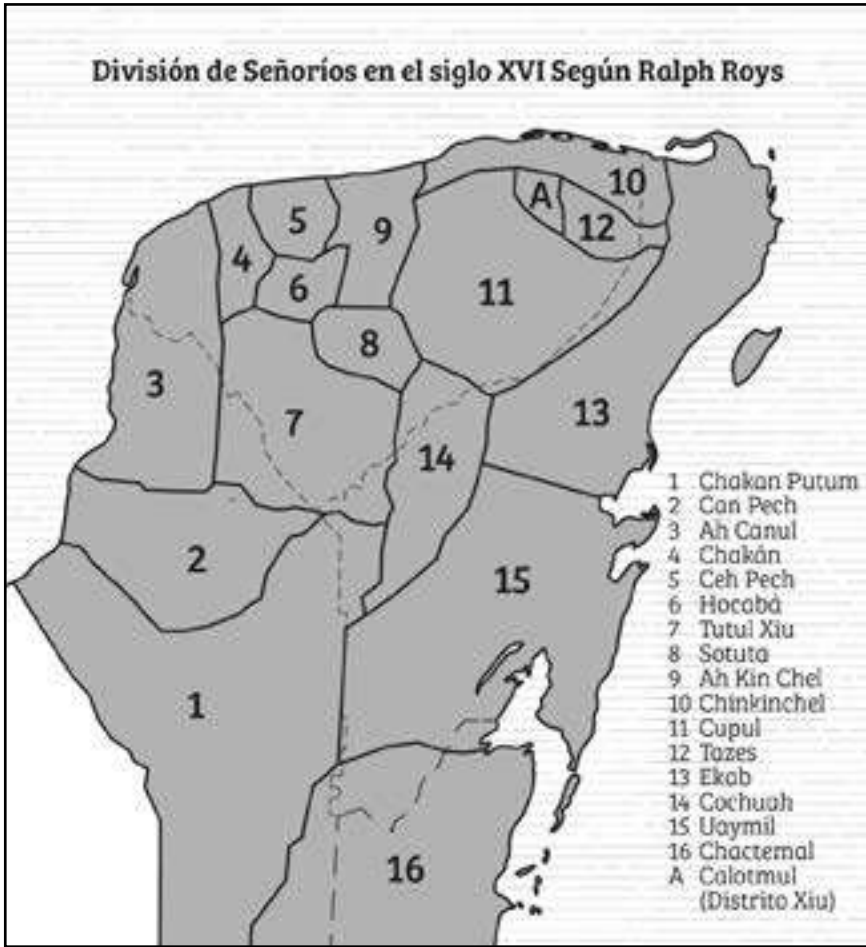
División de Señoríos en el siglo XVI Según Ralph Roys

10
A
5
9
12
4
6
11
8
3
13
7
14
2
15
1
16

1 Chakan Putum
2 Can Pech
3 Ah Canul
4 Chakán
5 Ceh Pech
6 Hocabá
7 Tutul Xiu
8 Sotuta
9 Ah Kin Chel
10 Chinkinchel
11 Cupul
12 Tazes
13 Ekab
14 Cochuah
15 Uaymil
16 Chactemal
A Calotmul (Distrito Xiu)